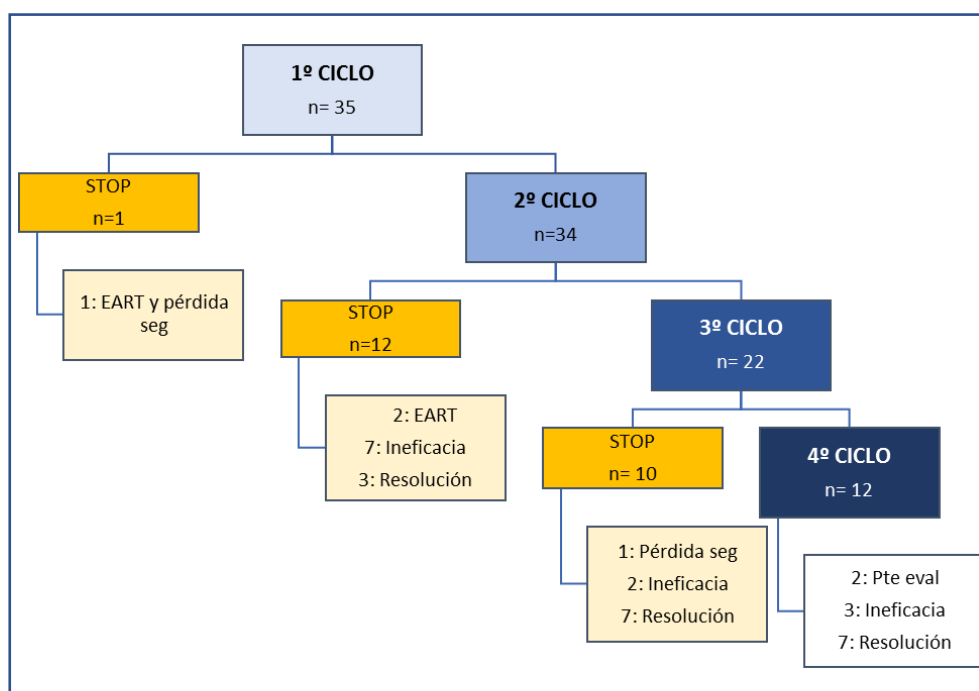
1º CICLO
n= 35

STOP
n=1

1: EART y pérdida seg

2º CICLO
n=34

STOP
n=12

2: EART
7: Ineficacia
3: Resolución

3º CICLO
n= 22

STOP
n= 10

1: Pérdida seg
2: Ineficacia
7: Resolución

4º CICLO
n= 12

2: Pte eval
3: Ineficacia
7: Resolución